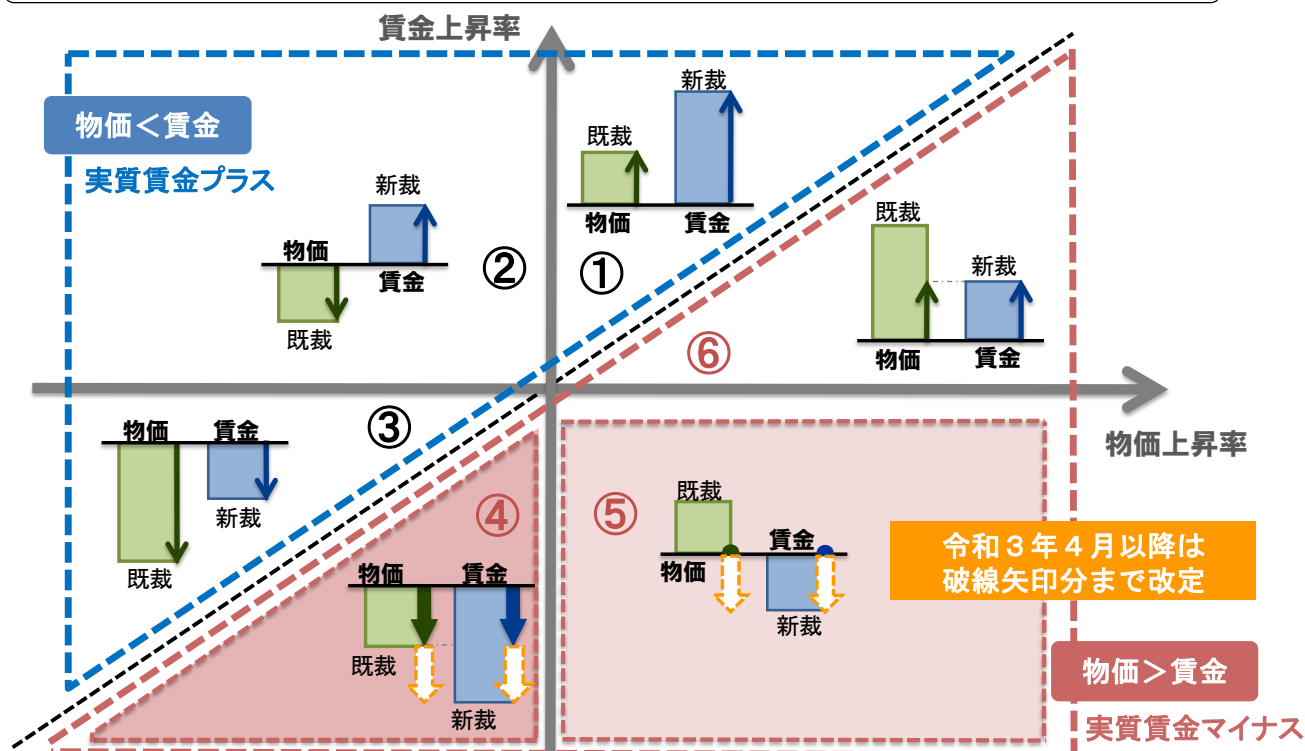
賃金上昇率

物価＜賃金

実質賃金プラス

新裁
物価
賃金
既裁

②

既裁
新裁
物価
賃金

①

既裁
新裁
物価
賃金

⑥

物価上昇率

物価
賃金
新裁
既裁

③

④

物価
賃金
既裁
新裁

⑤

既裁
賃金
物価
新裁

令和３年４月以降は
破線矢印分まで改定

物価＞賃金

実質賃金マイナス